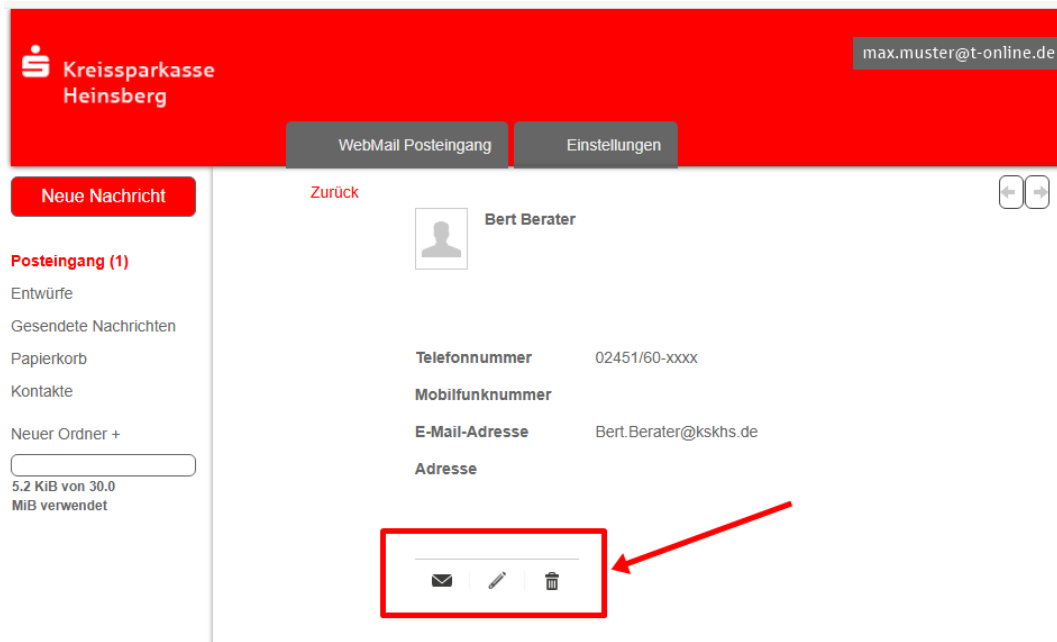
Kreissparkasse Heinsberg

max.muster@t-online.de

WebMail Posteingang

Einstellungen

Neue Nachricht

Zurück

Bert Berater

Posteingang (1)

Entwürfe

Gesendete Nachrichten

Papierkorb

Kontakte

Neuer Ordner +

5.2 KiB von 30.0 MiB verwendet

| | |
|---|---|
| Telefonnummer | 02451/60-xxxx |
| Mobilfunknummer | |
| E-Mail-Adresse | Bert.Berater@kskhs.de |
| Adresse | |